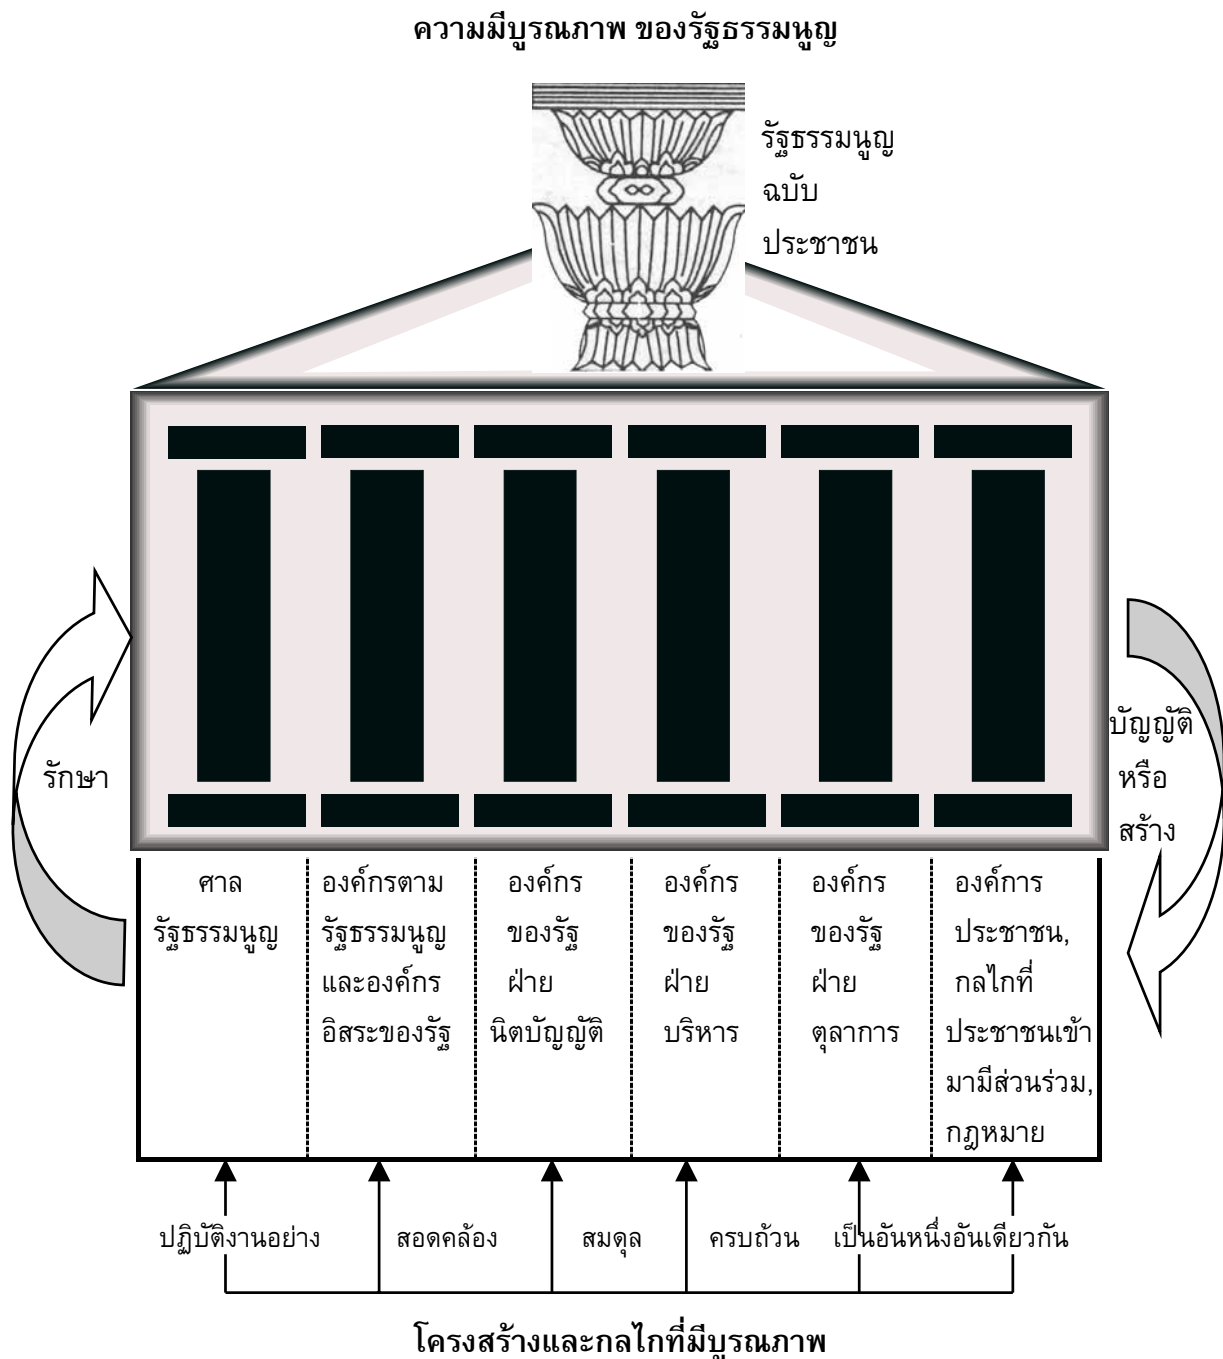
ความมีบูรณภาพ ของรัฐธรรมนูญ

รัฐธรรมนูญ ฉบับ ประชาชน

รักษา

บัญญัติ หรือ สร้าง

| ศาล รัฐธรรมนูญ | องค์กรตาม รัฐธรรมนูญ และองค์กร อิสระของรัฐ | องค์กร ของรัฐ ฝ่าย นิตบัญญัติ | องค์กร ของรัฐ ฝ่าย บริหาร | องค์กร ของรัฐ ฝ่าย ตุลาการ | องค์การ ประชาชน, กลไกที่ ประชาชนเข้า มามีส่วนร่วม, กฎหมาย |
|---|---|---|---|---|---|

ปฏิบัติงานอย่าง สอดคล้อง สมดุล ครบถ้วน เป็นอันหนึ่งอันเดียวกัน

โครงสร้างและกลไกที่มีบูรณภาพ